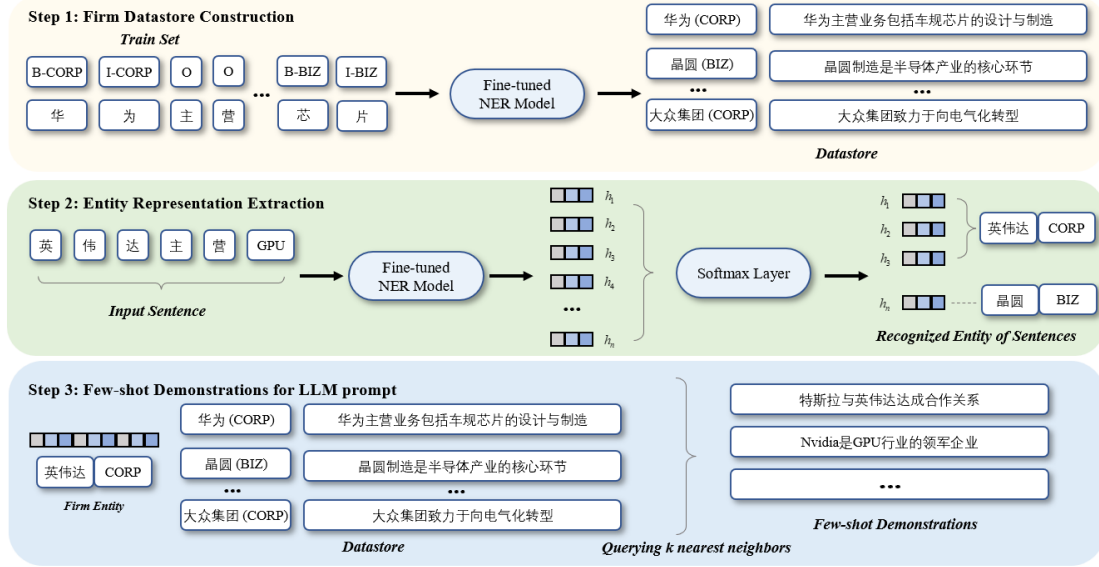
Step 1: Firm Datastore Construction

Train Set

B-CORP I-CORP O O ... B-BIZ I-BIZ

华 为 主 营 芯 片

Fine-tuned NER Model

华为 (CORP) 华为主营业务包括车规芯片的设计与制造

晶圆 (BIZ) 晶圆制造是半导体产业的核心环节

...

大众集团 (CORP) 大众集团致力于向电气化转型

Datastore

Step 2: Entity Representation Extraction

英 伟 达 主 营 GPU

Input Sentence

Fine-tuned NER Model

$h_1$ $h_2$ $h_3$ $h_4$ ... $h_n$

Softmax Layer

$h_1$ $h_2$ $h_3$ 英伟达 CORP

$h_n$ 晶圆 BIZ

Recognized Entity of Sentences

Step 3: Few-shot Demonstrations for LLM prompt

英伟达 CORP

Firm Entity

华为 (CORP) 华为主营业务包括车规芯片的设计与制造

晶圆 (BIZ) 晶圆制造是半导体产业的核心环节

...

大众集团 (CORP) 大众集团致力于向电气化转型

Datastore

Querying k nearest neighbors

特斯拉与英伟达达成合作关系

Nvidia是GPU行业的领军企业

...

Few-shot Demonstrations